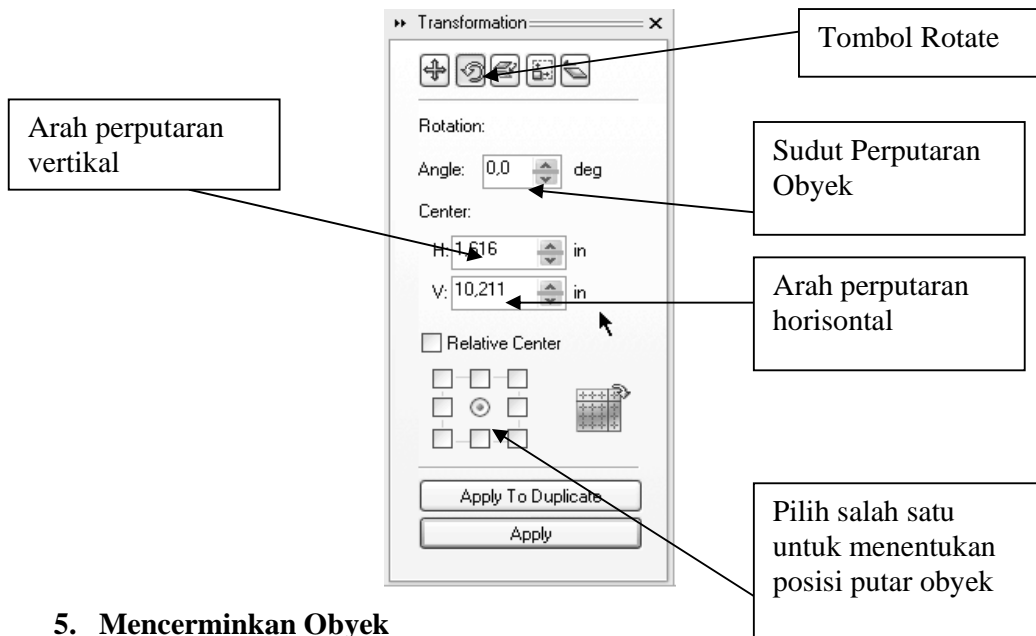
Transformation

Tombol Rotate

Arah perputaran vertikal

Rotation:

Angle: 0,0 deg

Sudut Perputaran Obyek

Center:

H: 1,616 in

V: 10,211 in

Arah perputaran horisontal

Relative Center

Apply To Duplicate

Apply

Pilih salah satu untuk menentukan posisi putar obyek

5. Mencerminkan Obyek